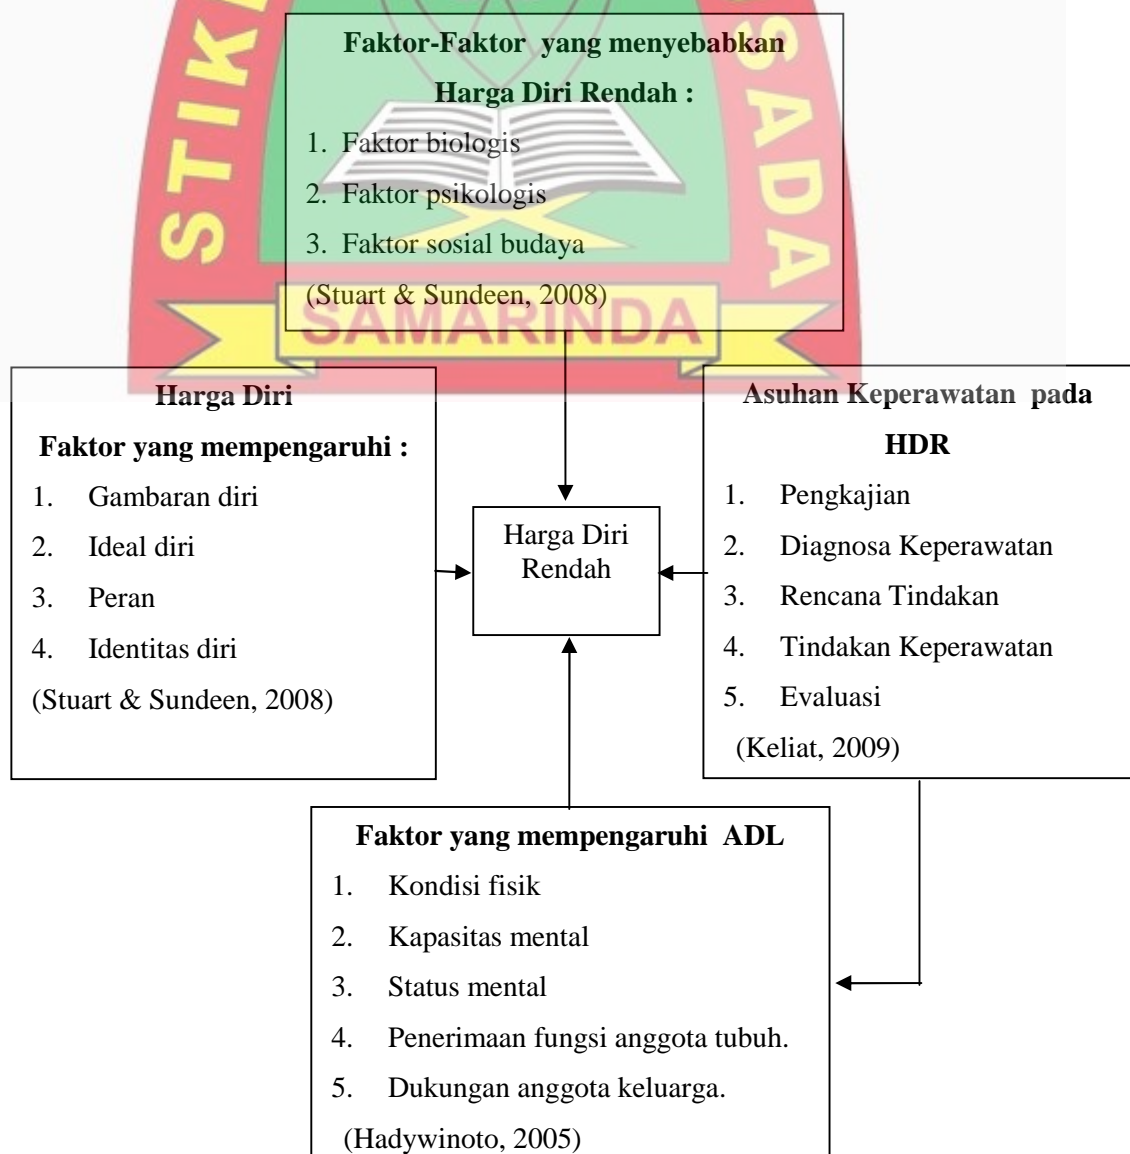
STIK SAMARINDA SADA

Faktor-Faktor yang menyebabkan Harga Diri Rendah :

1. Faktor biologis
2. Faktor psikologis
3. Faktor sosial budaya

(Stuart & Sundeen, 2008)

Harga Diri

Faktor yang mempengaruhi :

1. Gambaran diri
2. Ideal diri
3. Peran
4. Identitas diri

(Stuart & Sundeen, 2008)

Harga Diri Rendah

Asuhan Keperawatan pada HDR

1. Pengkajian
2. Diagnosa Keperawatan
3. Rencana Tindakan
4. Tindakan Keperawatan
5. Evaluasi

(Keliat, 2009)

Faktor yang mempengaruhi ADL

1. Kondisi fisik
2. Kapasitas mental
3. Status mental
4. Penerimaan fungsi anggota tubuh.
5. Dukungan anggota keluarga.

(Hadywinoto, 2005)